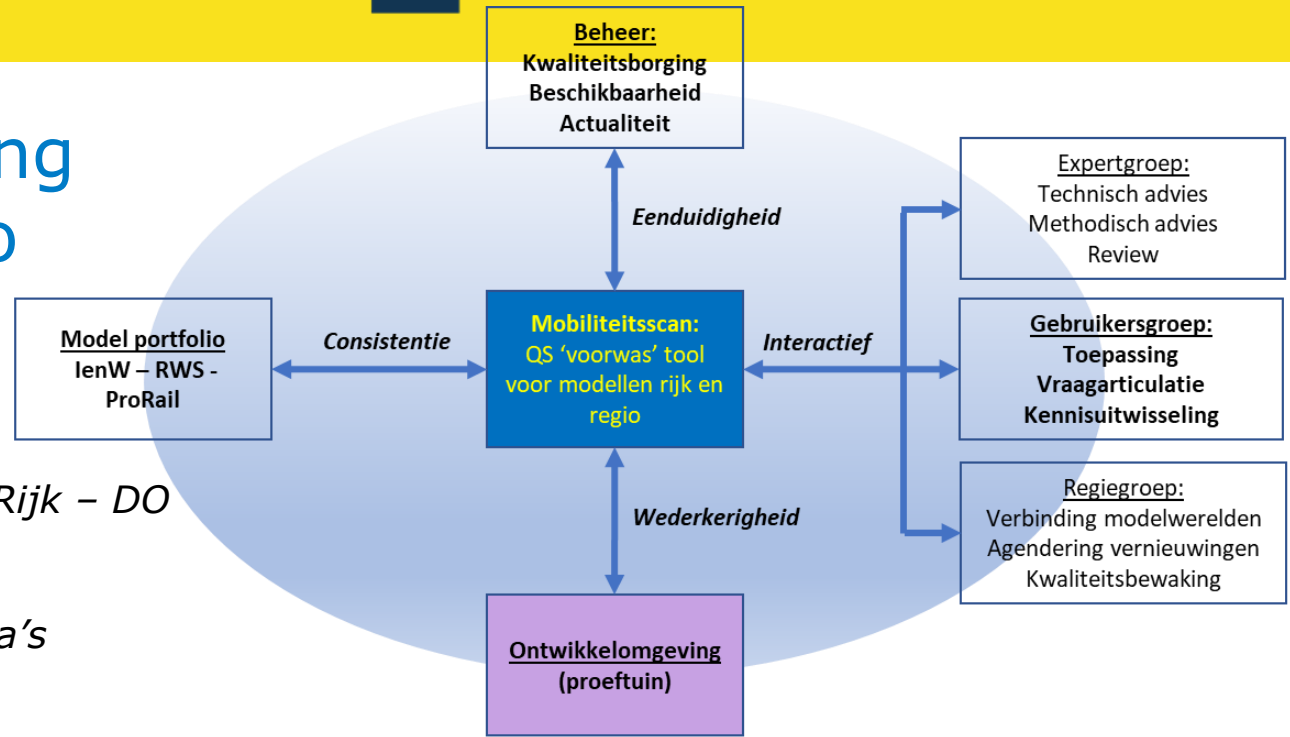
ng
o

Rijk – DO

a’s

Beheer:
Kwaliteitsborging
Beschikbaarheid
Actualiteit

Eenduidigheid

Expertgroep:
Technisch advies
Methodisch advies
Review

Model portfolio
IenW – RWS - ProRail

Consistentie

Mobiliteitsscan:
QS ‘voorwas’ tool voor modellen rijk en regio

Interactief

Gebruikersgroep:
Toepassing
Vraagarticulatie
Kennisuitwisseling

Wederkerigheid

Regiegroep:
Verbinding modelwerelden
Agendering vernieuwingen
Kwaliteitsbewaking

Ontwikkelomgeving
(proeftuin)